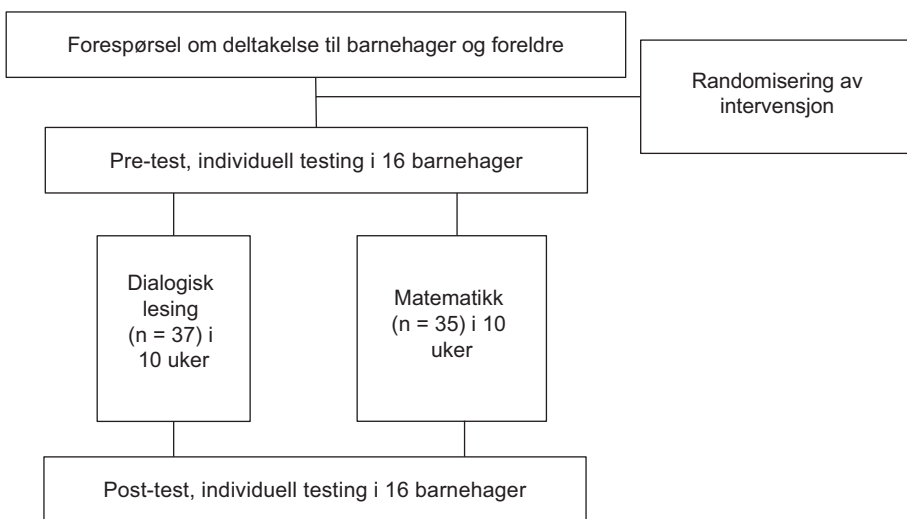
Forespørsel om deltakelse til barnehager og foreldre

Randomisering av intervensjon

Pre-test, individuell testing i 16 barnehager

Dialogisk lesing (n = 37) i 10 uker

Matematikk (n = 35) i 10 uker

Post-test, individuell testing i 16 barnehager